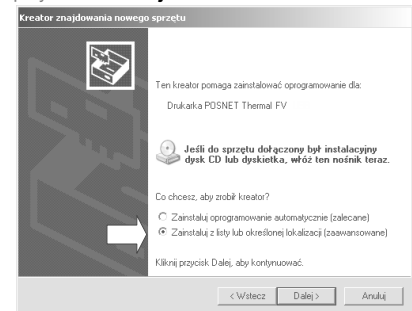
Kreator znajdowania nowego sprzętu

Ten kreator pomaga zainstalować oprogramowanie dla:

Drukarka POSNET Thermal FV

Jeśli do sprzętu dołączony był instalacyjny dysk CD lub dyskietka, włóż ten nośnik teraz.

Co chcesz, aby zrobił kreator?

Zainstaluj oprogramowanie automatycznie (zalecane)

Zainstaluj z listy lub określonej lokalizacji (zaawansowane)

Kliknij przycisk Dalej, aby kontynuować.

< Wstecz Dalej > Anuluj